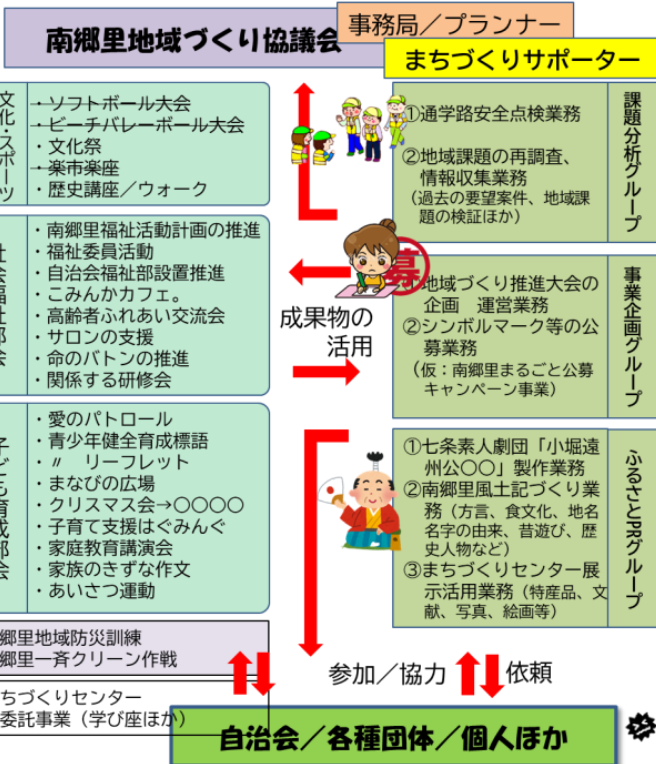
南郷里地域づくり協議会

事務局／プランナー

まちづくりサポーター

文化・スポーツ

・ソフトボール大会
・ビーチバレーボール大会
・文化祭
・楽市楽座
・歴史講座／ウォーク

社会福祉部会

・南郷里福祉活動計画の推進
・福祉委員活動
・自治会福祉部設置推進
・こみんかカフェ。
・高齢者ふれあい交流会
・サロンの支援
・命のバトンの推進
・関係する研修会

子ども育成部会

・愛のパトロール
・青少年健全育成標語
・〃　リーフレット
・まなびの広場
・クリスマス会→○○○○
・子育て支援はぐみんぐ
・家庭教育講演会
・家族のきずな作文
・あいさつ運動

郷里地域防災訓練
郷里一斉クリーン作戦

ちづくりセンター
委託事業（学び座ほか）

成果物の活用

募

①通学路安全点検業務
②地域課題の再調査、情報収集業務
（過去の要望案件、地域課題の検証ほか）

課題分析グループ

①地域づくり推進大会の企画　運営業務
②シンボルマーク等の公募業務
（仮：南郷里まるごと公募キャンペーン事業）

事業企画グループ

①七条素人劇団「小堀遠州公○○」製作業務
②南郷里風土記づくり業務（方言、食文化、地名名字の由来、昔遊び、歴史人物など）
③まちづくりセンター展示活用業務（特産品、文献、写真、絵画等）

ふるさとPRグループ

参加／協力

依頼

自治会／各種団体／個人ほか